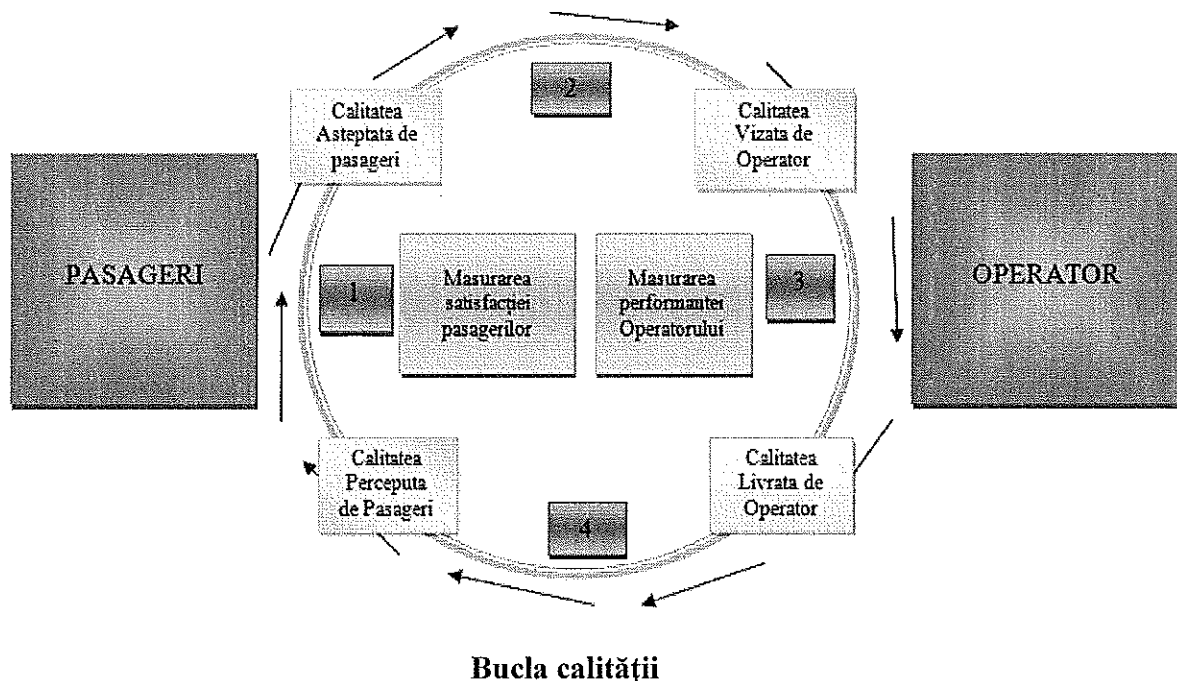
Calitatea Asteptată de pasageri

2

Calitatea Vizata de Operator

PASAGERI

1

Masurarea satisfacției pasagerilor

Masurarea performantei Operatorului

3

OPERATOR

Calitatea Perceputa de Pasageri

4

Calitatea Livrata de Operator

Bucla calității